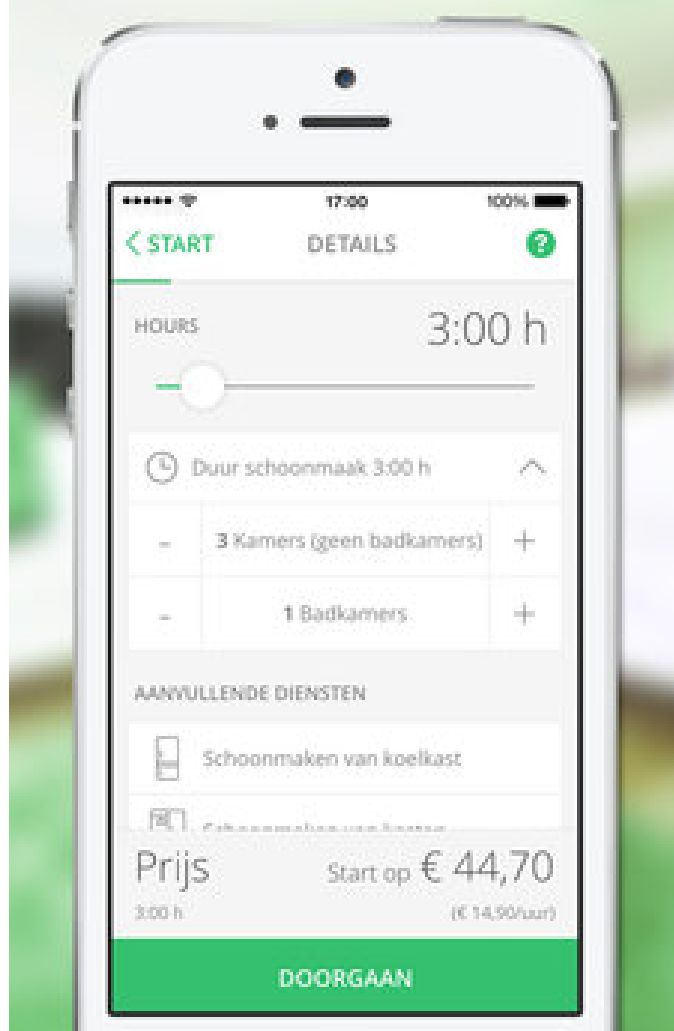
●●●●● 17:00 100%

< START DETAILS ?

HOURS 3:00 h

Duur schoonmaak 3:00 h

- 3 Kamers (geen badkamers) +

- 1 Badkamers +

AANVULLENDE DIENSTEN

Schoonmaken van koelkast

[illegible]

Prijs Start op € 44,70

3:00 h (€ 14,90/uur)

DOORGAAN